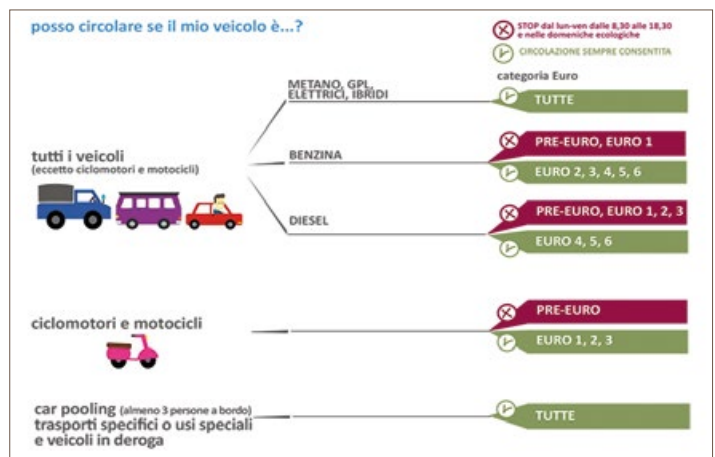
posso circolare se il mio veicolo è...?

STOP dal lun-ven dalle 8,30 alle 18,30 e nelle domeniche ecologiche

CIRCOLAZIONE SEMPRE CONSENTITA

categoria Euro

tutti i veicoli
(eccetto ciclomotori e motocicli)

METANO, GPL, ELETTRICI, IBRIDI

TUTTE

BENZINA

PRE-EURO, EURO 1

EURO 2, 3, 4, 5, 6

DIESEL

PRE-EURO, EURO 1, 2, 3

EURO 4, 5, 6

ciclomotori e motocicli

PRE-EURO

EURO 1, 2, 3

car pooling (almeno 3 persone a bordo)
trasporti specifici o usi speciali
e veicoli in deroga

TUTTE